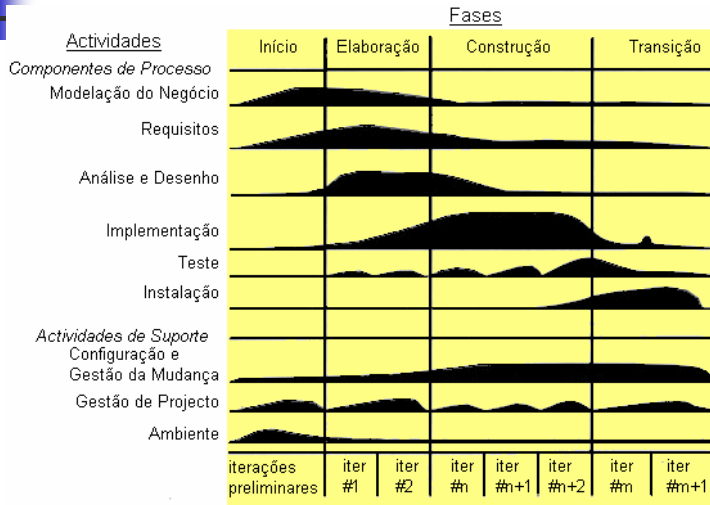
Fases

Actividades

Início | Elaboração | Construção | Transição

Componentes de Processo

Modelação do Negócio

Requisitos

Análise e Desenho

Implementação

Teste

Instalação

Actividades de Suporte

Configuração e Gestão da Mudança

Gestão de Projecto

Ambiente

| iterações preliminares | iter #1 | iter #2 | iter #n | iter #n+1 | iter #n+2 | iter #m | iter #m+1 |
|---|---|---|---|---|---|---|---|